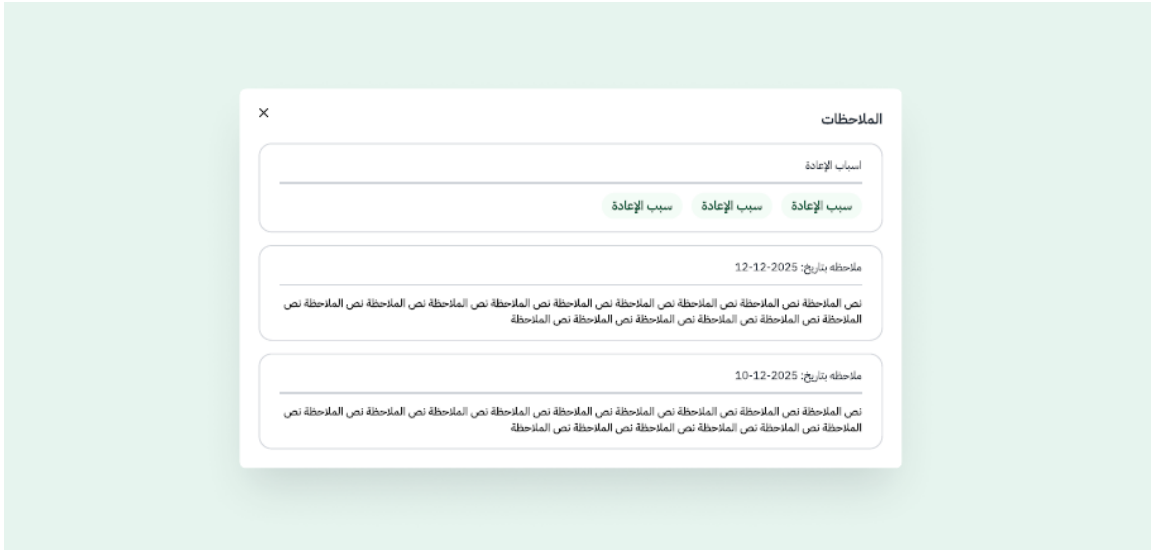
الملاحظات

×

اسباب الإعادة

سبب الإعادة سبب الإعادة سبب الإعادة

ملاحظه بتاريخ: 2025-12-12

نص الملاحظة نص الملاحظة نص الملاحظة نص الملاحظة نص الملاحظة نص الملاحظة نص الملاحظة نص الملاحظة نص الملاحظة نص الملاحظة نص الملاحظة نص الملاحظة نص الملاحظة نص الملاحظة نص الملاحظة نص الملاحظة

ملاحظه بتاريخ: 2025-12-10

نص الملاحظة نص الملاحظة نص الملاحظة نص الملاحظة نص الملاحظة نص الملاحظة نص الملاحظة نص الملاحظة نص الملاحظة نص الملاحظة نص الملاحظة نص الملاحظة نص الملاحظة نص الملاحظة نص الملاحظة نص الملاحظة